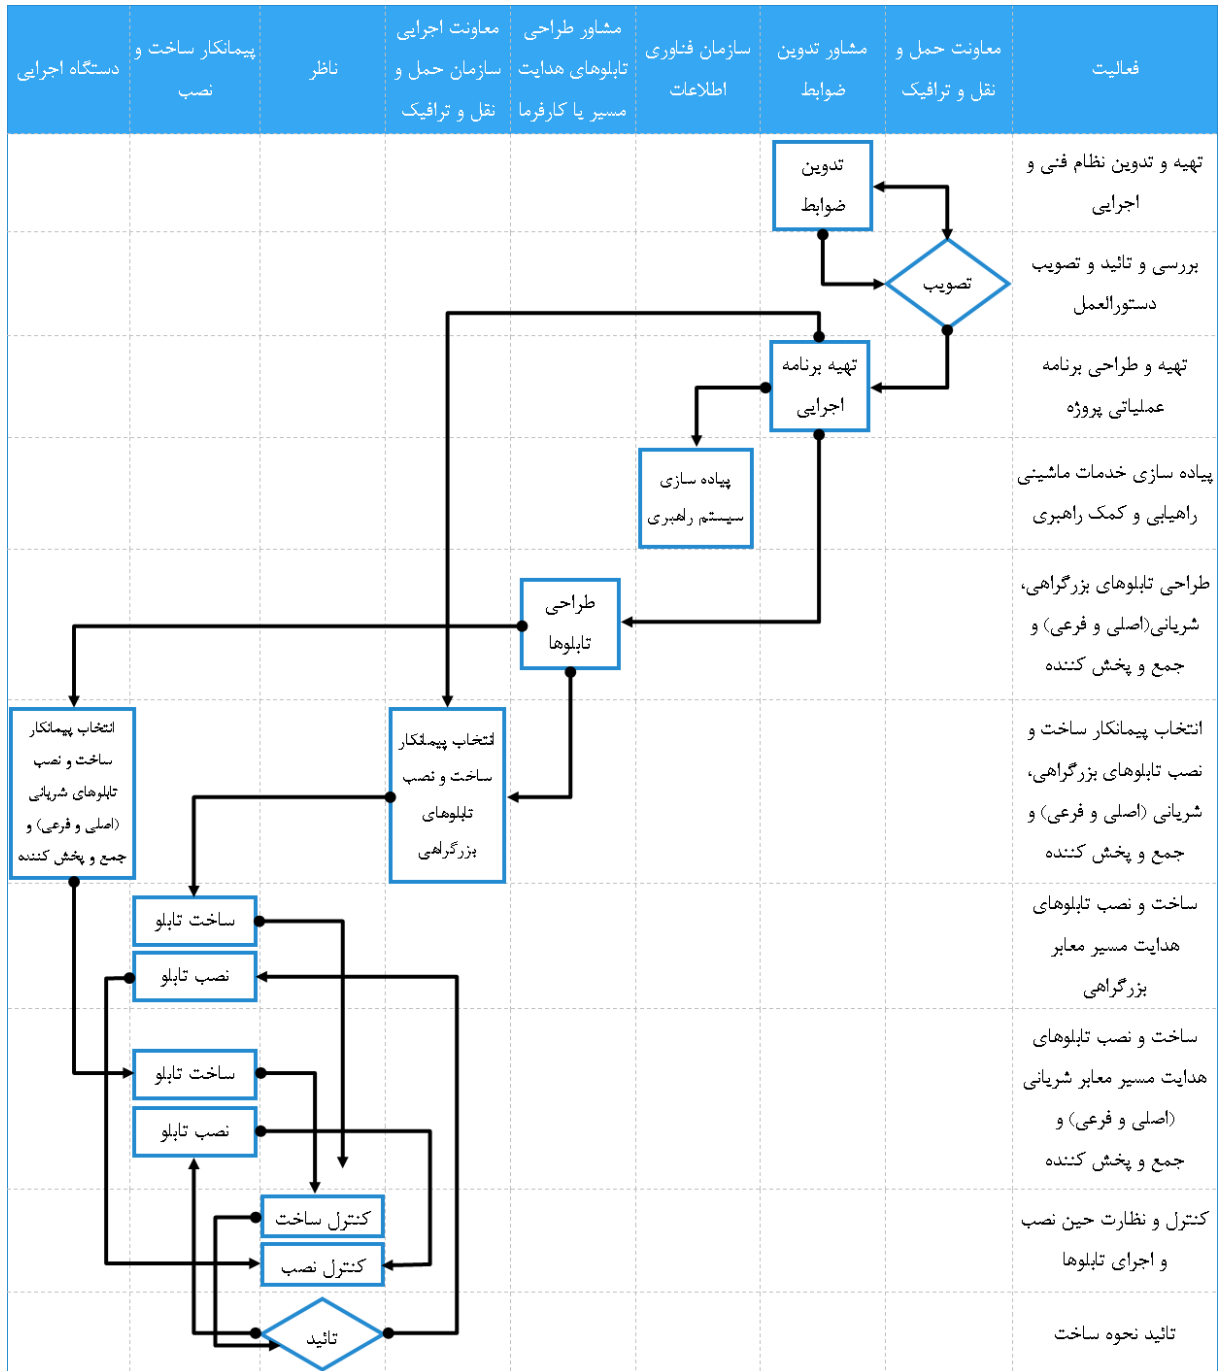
| فعالیت | معاونت حمل و نقل و ترافیک | مشاور تدوین ضوابط | سازمان فناوری اطلاعات | مشاور طراحی تابلوهای هدایت مسیر یا کارفرما | معاونت اجرایی سازمان حمل و نقل و ترافیک | ناظر | پیمانکار ساخت و نصب | دستگاه اجرایی |
|---|---|---|---|---|---|---|---|---|
| تهیه و تدوین نظام فنی و اجرایی | | تدوین ضوابط | | | | | | |
| بررسی و تائید و تصویب دستورالعمل | تصویب | | | | | | | |
| تهیه و طراحی برنامه عملیاتی پروژه | | تهیه برنامه اجرایی | | | | | | |
| پیاده سازی خدمات ماشینی راهیابی و کمک راهبری | | | پیاده سازی سیستم راهبری | | | | | |
| طراحی تابلوهای بزرگراهی، شریانی(اصلی و فرعی) و جمع و پخش کننده | | | | طراحی تابلوها | | | | |
| انتخاب پیمانکار ساخت و نصب تابلوهای بزرگراهی، شریانی (اصلی و فرعی) و جمع و پخش کننده | | | | | انتخاب پیمانکار ساخت و نصب تابلوهای بزرگراهی | | | انتخاب پیمانکار ساخت و نصب تابلوهای شریانی (اصلی و فرعی) و جمع و پخش کننده |
| ساخت و نصب تابلوهای هدایت مسیر معابر بزرگراهی | | | | | | | ساخت تابلو / نصب تابلو | |
| ساخت و نصب تابلوهای هدایت مسیر معابر شریانی (اصلی و فرعی) و جمع و پخش کننده | | | | | | | ساخت تابلو / نصب تابلو | |
| کنترل و نظارت حین نصب و اجرای تابلوها | | | | | | کنترل ساخت / کنترل نصب | | |
| تائید نحوه ساخت | | | | | | تائید | | |